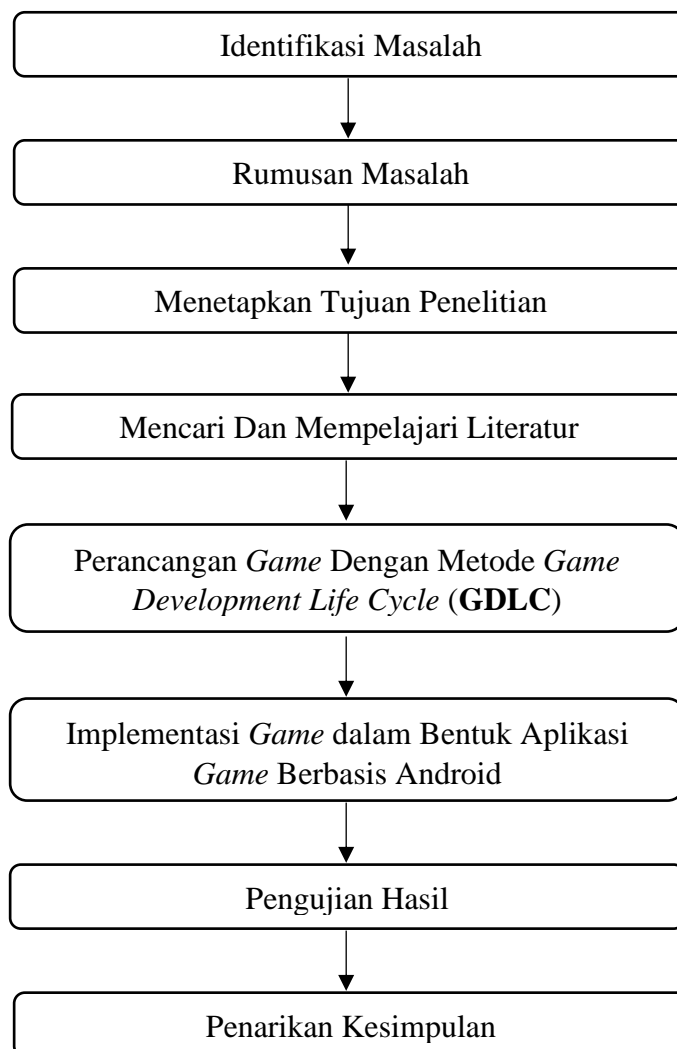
Identifikasi Masalah

Rumusan Masalah

Menetapkan Tujuan Penelitian

Mencari Dan Mempelajari Literatur

Perancangan Game Dengan Metode Game Development Life Cycle (GDLC)

Implementasi Game dalam Bentuk Aplikasi Game Berbasis Android

Pengujian Hasil

Penarikan Kesimpulan